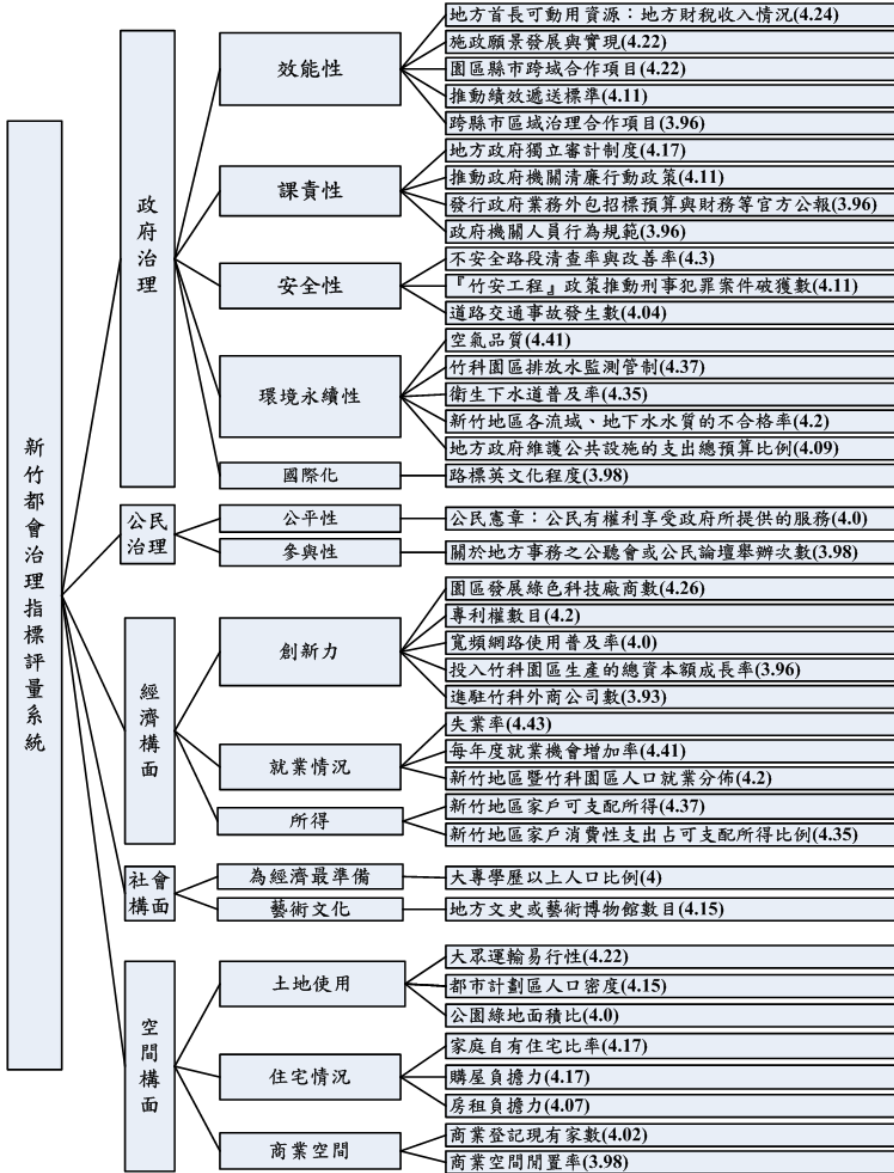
新竹都會治理指標評量系統

政府治理

效能性
地方首長可動用資源：地方財稅收入情況(4.24)
施政願景發展與實現(4.22)
園區縣市跨域合作項目(4.22)
推動績效遞送標準(4.11)
跨縣市區域治理合作項目(3.96)

課責性
地方政府獨立審計制度(4.17)
推動政府機關清廉行動政策(4.11)
發行政府業務外包招標預算與財務等官方公報(3.96)
政府機關人員行為規範(3.96)

安全性
不安全路段清查率與改善率(4.3)
『竹安工程』政策推動刑事犯罪案件破獲數(4.11)
道路交通事故發生數(4.04)

環境永續性
空氣品質(4.41)
竹科園區排放水監測管制(4.37)
衛生下水道普及率(4.35)
新竹地區各流域、地下水水質的不合格率(4.2)
地方政府維護公共設施的支出總預算比例(4.09)

國際化
路標英文化程度(3.98)

公民治理

公平性
公民憲章：公民有權利享受政府所提供的服務(4.0)

參與性
關於地方事務之公聽會或公民論壇舉辦次數(3.98)

經濟構面

創新力
園區發展綠色科技廠商數(4.26)
專利權數目(4.2)
寬頻網路使用普及率(4.0)
投入竹科園區生產的總資本額成長率(3.96)
進駐竹科外商公司數(3.93)

就業情況
失業率(4.43)
每年度就業機會增加率(4.41)
新竹地區暨竹科園區人口就業分佈(4.2)

所得
新竹地區家戶可支配所得(4.37)
新竹地區家戶消費性支出占可支配所得比例(4.35)

社會構面

為經濟最準備
大專學歷以上人口比例(4)

藝術文化
地方文史或藝術博物館數目(4.15)

空間構面

土地使用
大眾運輸易行性(4.22)
都市計劃區人口密度(4.15)
公園綠地面積比(4.0)

住宅情況
家庭自有住宅比率(4.17)
購屋負擔力(4.17)
房租負擔力(4.07)

商業空間
商業登記現有家數(4.02)
商業空間閒置率(3.98)